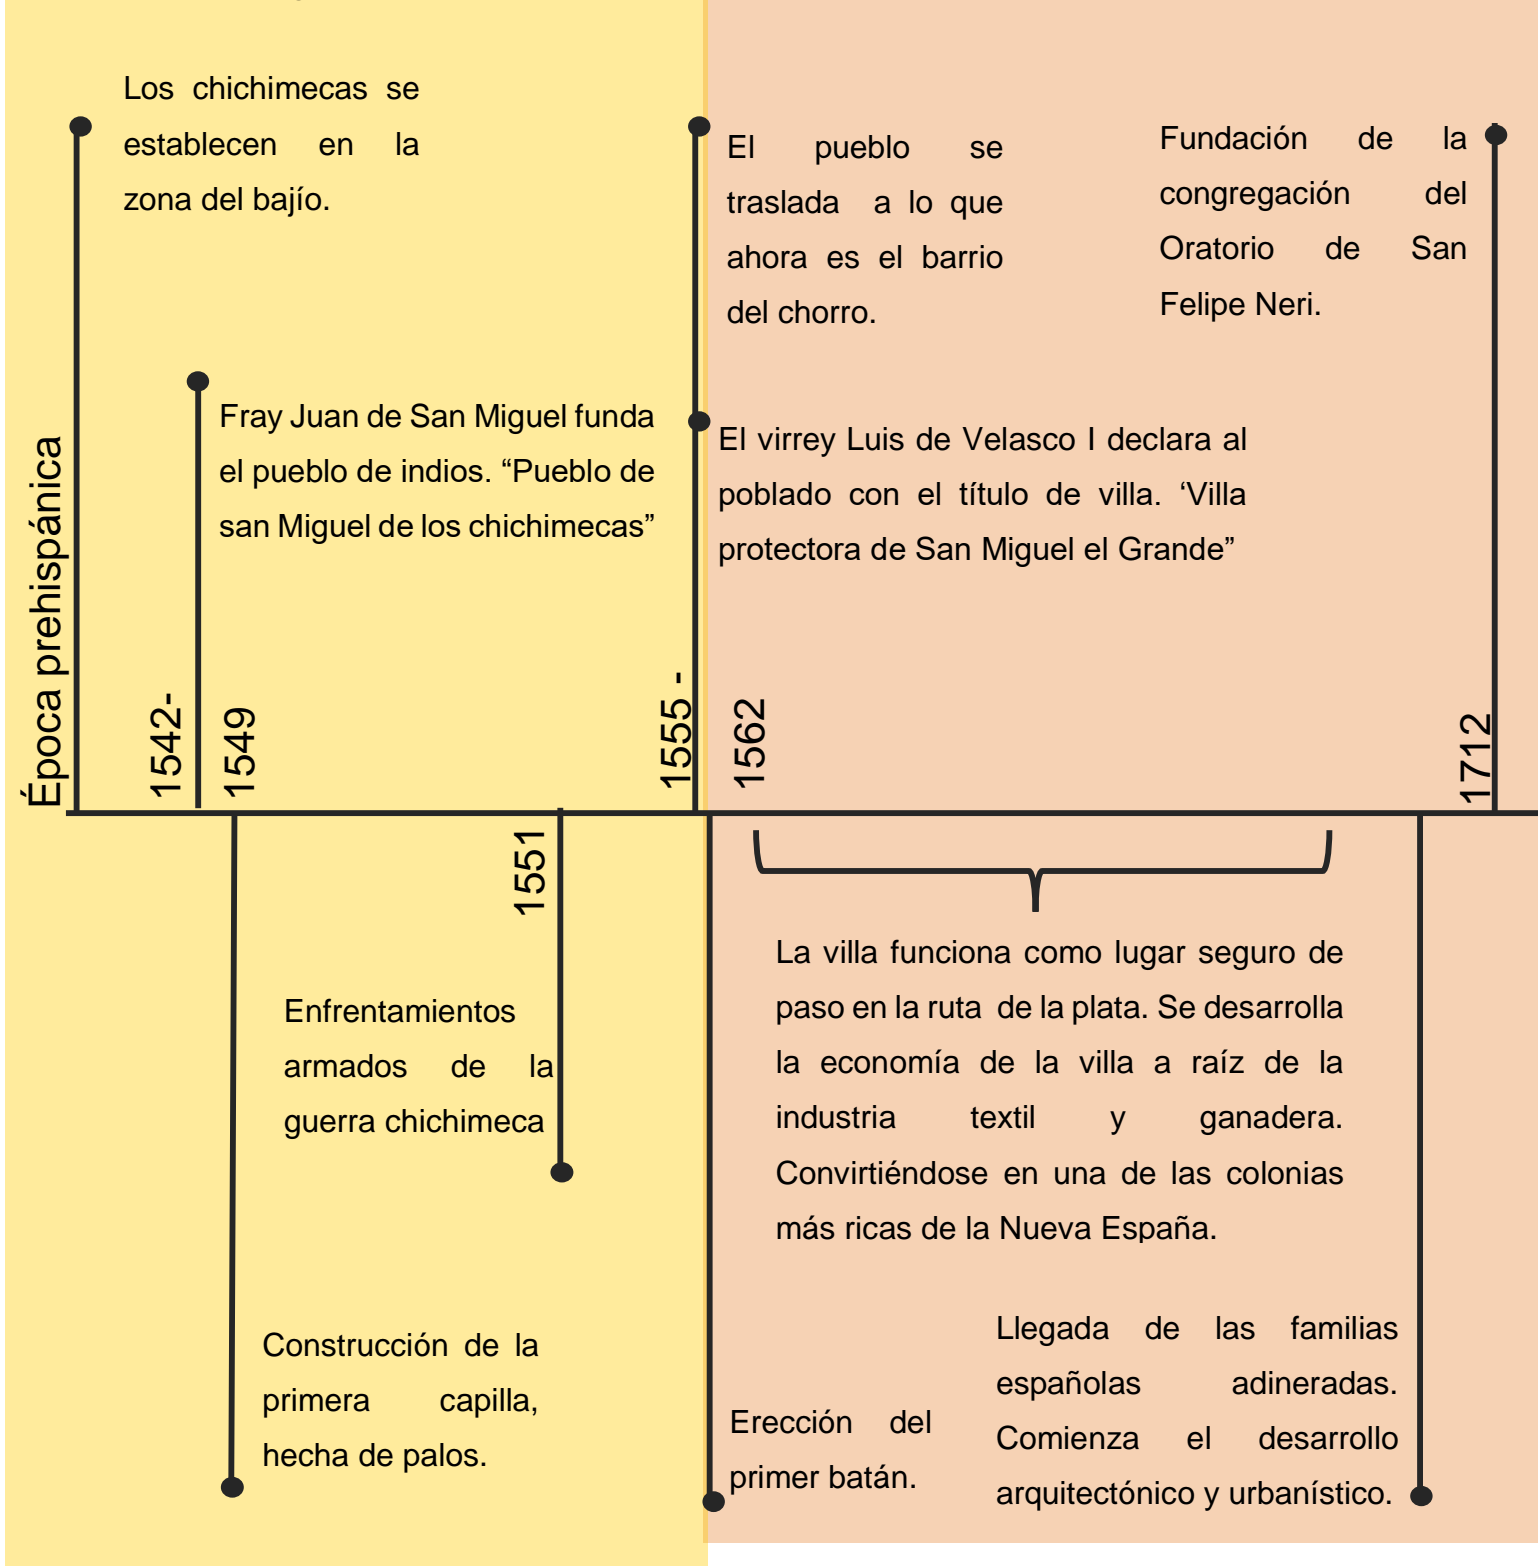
Época prehispánica

Los chichimecas se establecen en la zona del bajío.

1542-

Fray Juan de San Miguel funda el pueblo de indios. “Pueblo de san Miguel de los chichimecas”

1549

Construcción de la primera capilla, hecha de palos.

1551

Enfrentamientos armados de la guerra chichimeca

1555 -

El pueblo se traslada a lo que ahora es el barrio del chorro.

1562

El virrey Luis de Velasco I declara al poblado con el título de villa. ‘Villa protectora de San Miguel el Grande”

Erección del primer batán.

La villa funciona como lugar seguro de paso en la ruta de la plata. Se desarrolla la economía de la villa a raíz de la industria textil y ganadera. Convirtiéndose en una de las colonias más ricas de la Nueva España.

Llegada de las familias españolas adineradas. Comienza el desarrollo arquitectónico y urbanístico.

1712

Fundación de la congregación del Oratorio de San Felipe Neri.